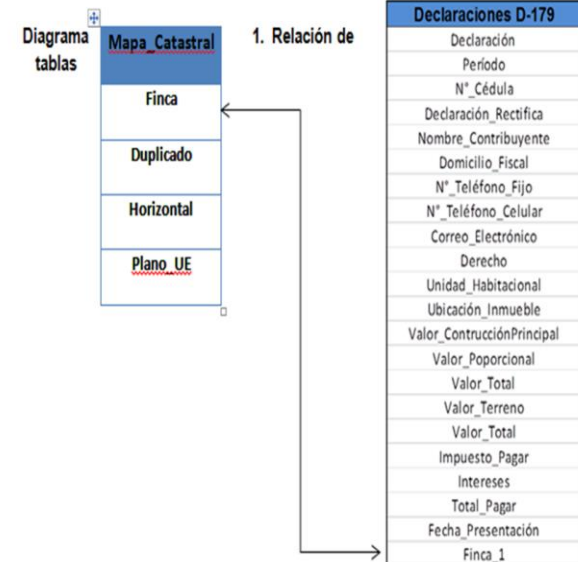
Diagrama tablas

| Mapa_Catastral |
|---|
| Finca |
| Duplicado |
| Horizontal |
| Plano_UE |

1. Relación de

| Declaraciones D-179 |
|---|
| Declaración |
| Período |
| N°_Cédula |
| Declaración_Rectifica |
| Nombre_Contribuyente |
| Domicilio_Fiscal |
| N°_Teléfono_Fijo |
| N°_Teléfono_Celular |
| Correo_Electrónico |
| Derecho |
| Unidad_Habitacional |
| Ubicación_Inmueble |
| Valor_ContrucciónPrincipal |
| Valor_Poporcional |
| Valor_Total |
| Valor_Terreno |
| Valor_Total |
| Impuesto_Pagar |
| Intereses |
| Total_Pagar |
| Fecha_Presentación |
| Finca_1 |